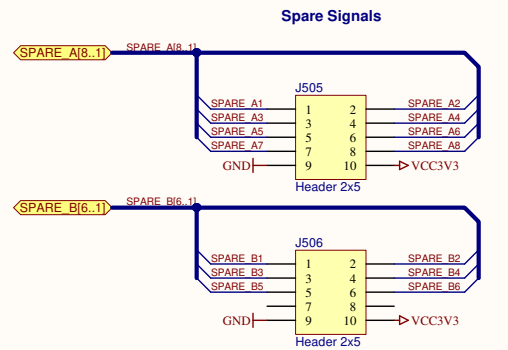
Spare Signals

SPARE_A[8..1]
SPARE_A[8..1]
J505
SPARE_A1 1 2 SPARE_A2
SPARE_A3 3 4 SPARE_A4
SPARE_A5 5 6 SPARE_A6
SPARE_A7 7 8 SPARE_A8
GND 9 10 VCC3V3
Header 2x5

SPARE_B[6..1]
SPARE_B[6..1]
J506
SPARE_B1 1 2 SPARE_B2
SPARE_B3 3 4 SPARE_B4
SPARE_B5 5 6 SPARE_B6
7 8
GND 9 10 VCC3V3
Header 2x5